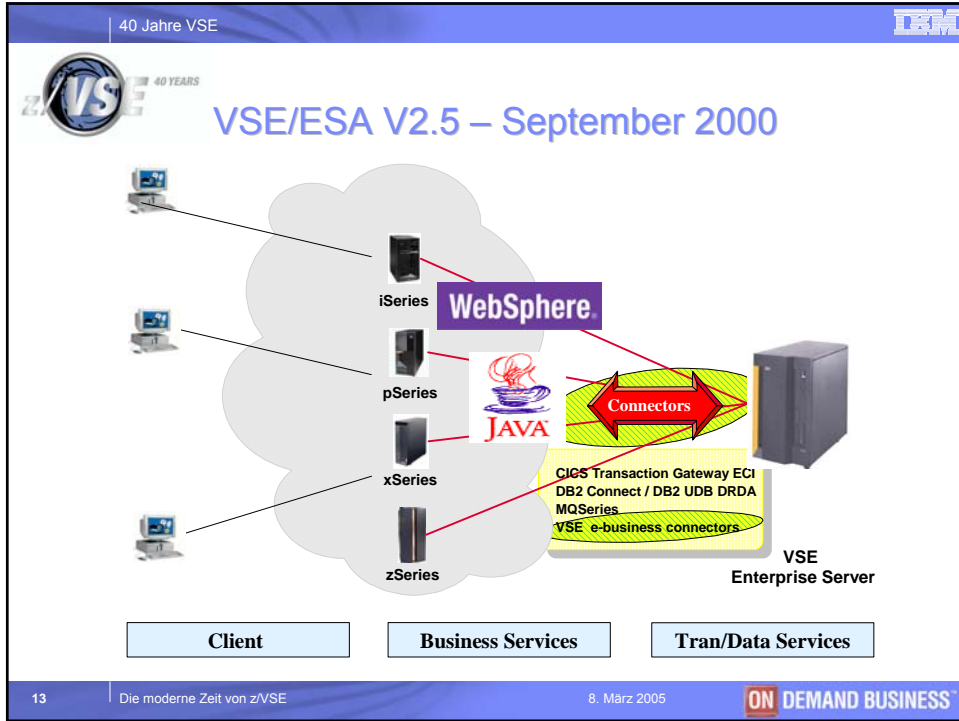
40 Jahre VSE

IBM

z/VSE 40 YEARS

VSE/ESA V2.5 – September 2000

iSeries

WebSphere.

pSeries

Java

Connectors

xSeries

CICS Transaction Gateway ECI
DB2 Connect / DB2 UDB DRDA
MQSeries
VSE e-business connectors

zSeries

VSE
Enterprise Server

Client

Business Services

Tran/Data Services

13

Die moderne Zeit von z/VSE

8. März 2005

ON DEMAND BUSINESS™